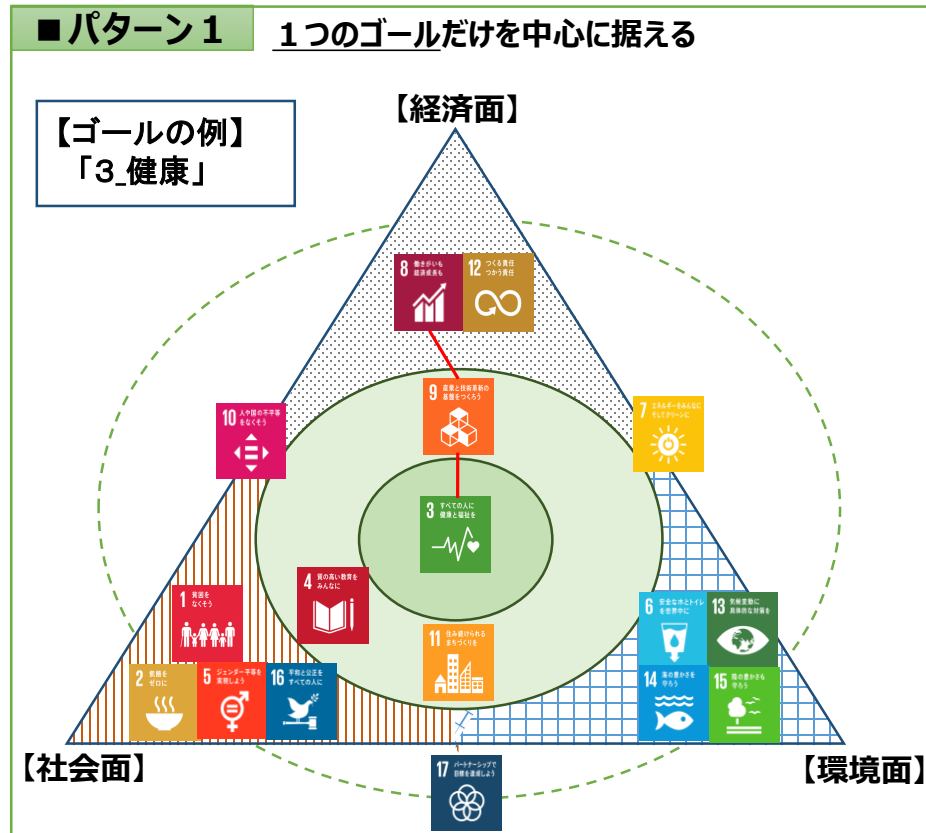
■パターン１　１つのゴールだけを中心に据える

【ゴールの例】
「3_健康」

【経済面】

8 働きがいも経済成長も

12 つくる責任つかう責任

9 産業と技術革新の基盤をつくろう

10 人や国の不平等をなくそう

7 エネルギーをみんなにそしてクリーンに

3 すべての人に健康と福祉を

4 質の高い教育をみんなに

1 貧困をなくそう

6 安全な水とトイレを世界中に

13 気候変動に具体的な対策を

11 住み続けられるまちづくりを

2 飢餓をゼロに

5 ジェンダー平等を実現しよう

16 平和と公正をすべての人に

14 海の豊かさを守ろう

15 陸の豊かさも守ろう

【社会面】

17 パートナーシップで目標を達成しよう

【環境面】